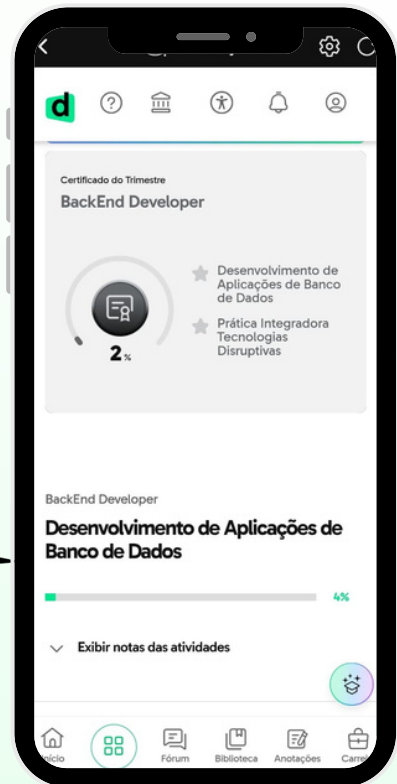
d

Certificado do Trimestre
BackEnd Developer

2 %

Desenvolvimento de Aplicações de Banco de Dados

Prática Integradora Tecnologias Disruptivas

BackEnd Developer

Desenvolvimento de Aplicações de Banco de Dados

4%

Exibir notas das atividades

nício Fórum Biblioteca Anotações Carre